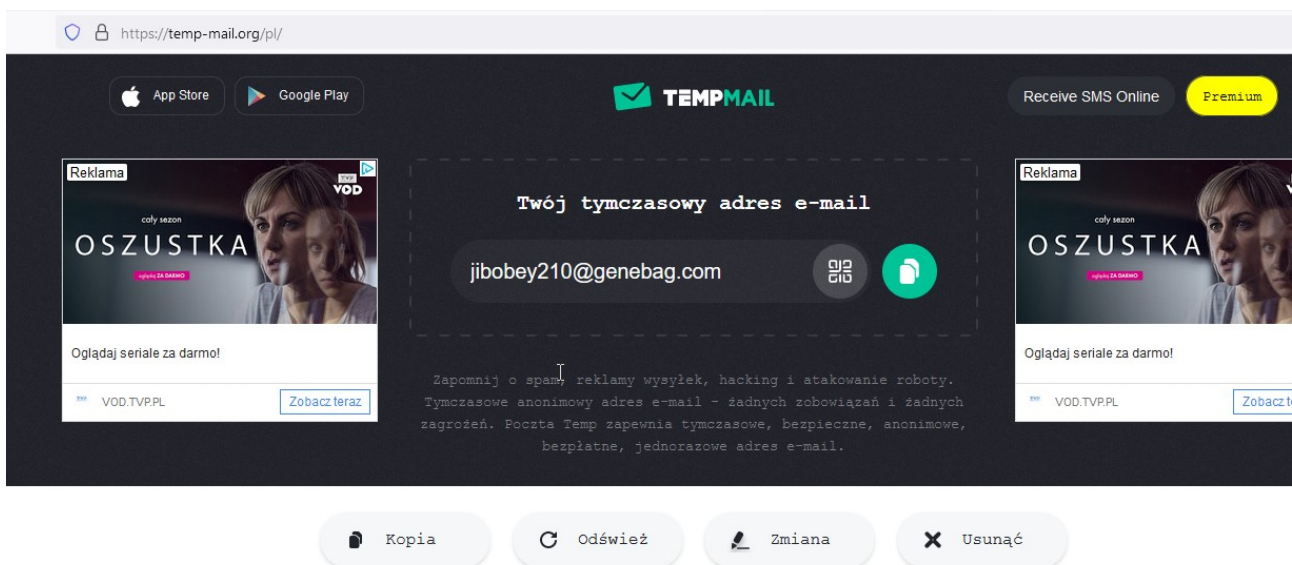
https://temp-mail.org/pl/

App Store
Google Play
TEMPMAIL
Receive SMS Online
Premium

Reklama
TVP VOD
cały sezon
OSZUSTKA
oglądaj ZA DARMO
Oglądaj seriale za darmo!
VOD.TVP.PL
Zobacz teraz

Twój tymczasowy adres e-mail
jibobey210@genebag.com

Zapomnij o spam, reklamy wysyłek, hacking i atakowanie roboty. Tymczasowe anonimowy adres e-mail - żadnych zobowiązań i żadnych zagrożeń. Poczta Temp zapewnia tymczasowe, bezpieczne, anonimowe, bezpłatne, jednorazowe adres e-mail.

Reklama
cały sezon
OSZUSTKA
oglądaj ZA DARMO
Oglądaj seriale za darmo!
VOD.TVP.PL
Zobacz t

Kopia
Odśwież
Zmiana
Usunąć